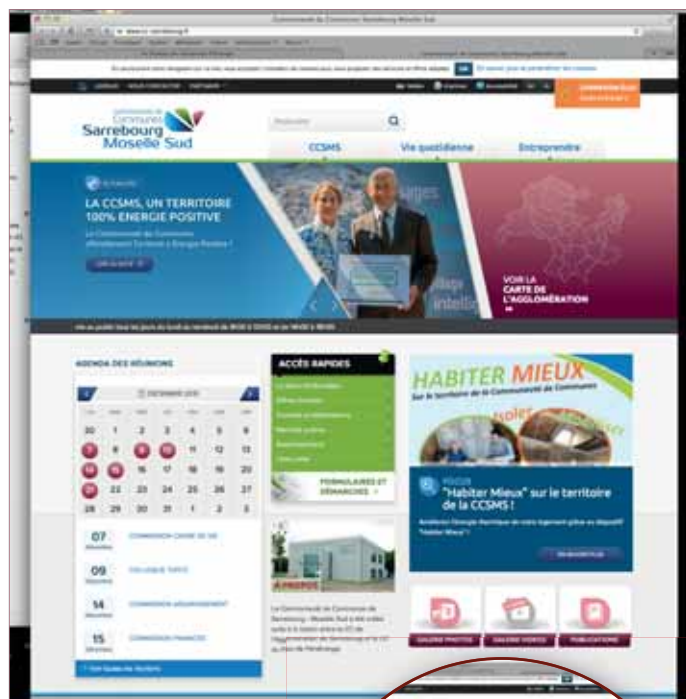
Communauté de Communes Sarrebourg Moselle Sud

Rechercher

Communauté de Communes Sarrebourg Moselle Sud

CCSMS

Vie quotidienne

Entreprendre

LA CCSMS, UN TERRITOIRE 100% ENERGIE POSITIVE

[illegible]

VOIR LA CARTE DE L'AGGLOMÉRATION

AGENDA DES RÉUNIONS

DÉCEMBRE 2015

| | | | | | | |
|---|---|---|---|---|---|---|
| 30 | 1 | 2 | 3 | 4 | 5 | 6 |
| 7 | 8 | 9 | 10 | 11 | 12 | 13 |
| 14 | 15 | 16 | 17 | 18 | 19 | 20 |
| 21 | 22 | 23 | 24 | 25 | 26 | 27 |
| 28 | 29 | 30 | 31 | 1 | 2 | 3 |

07 Décembre COMMISSION CADRE DE VIE

09 Décembre COLLOQUE TEPCV

14 Décembre COMMISSION AMÉNAGEMENT

15 Décembre COMMISSION FINANCES

Voir toutes les réunions

ACCÈS RAPIDES

FORMULAIRES ET DÉMARCHES

À PROPOS

HABITER MIEUX

Sur le territoire de la Communauté de Communes

Isoler

"Habiter Mieux" sur le territoire de la CCSMS !

EN SAVOIR PLUS

GALERIE PHOTOS

GALERIE VIDEOS

PUBLICATIONS